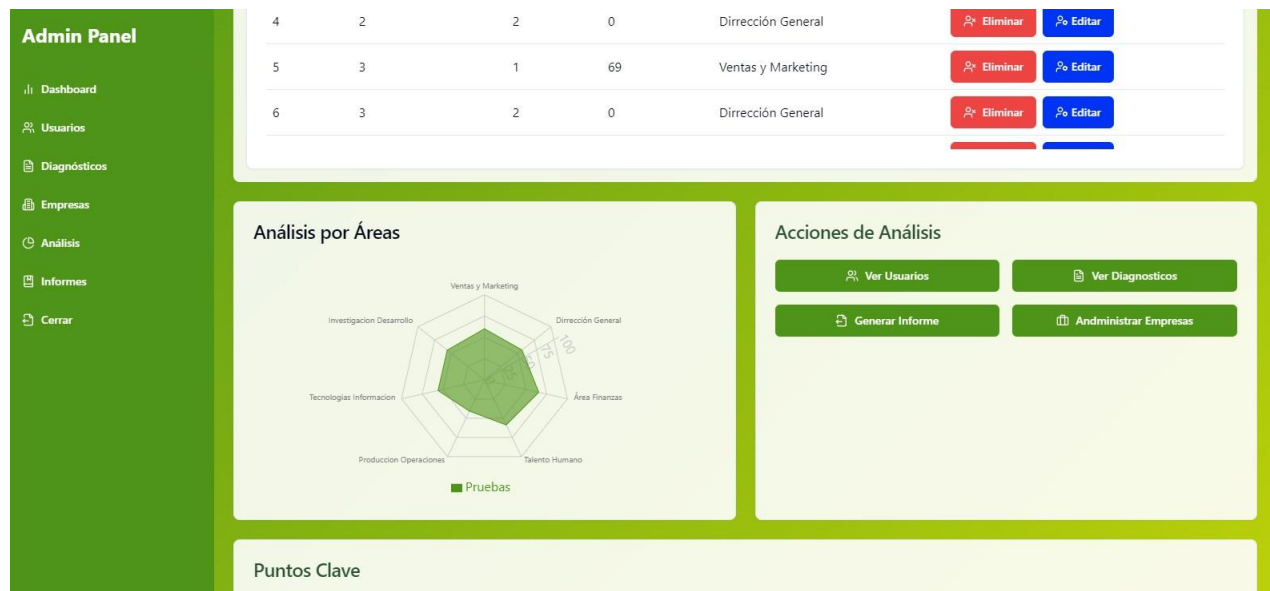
Admin Panel

Dashboard
Usuarios
Diagnósticos
Empresas
Análisis
Informes
Cerrar

| 4 | 2 | 2 | 0 | Dirrección General | Eliminar | Editar |
|---|---|---|---|---|---|---|
| 5 | 3 | 1 | 69 | Ventas y Marketing | Eliminar | Editar |
| 6 | 3 | 2 | 0 | Dirrección General | Eliminar | Editar |

Análisis por Áreas

Ventas y Marketing
Dirrección General
Área Finanzas
Talento Humano
Produccion Operaciones
Tecnologias Informacion
Investigacion Desarrollo
0 25 50 75 100

Pruebas

Acciones de Análisis

Ver Usuarios
Ver Diagnosticos
Generar Informe
Andministrar Empresas

Puntos Clave